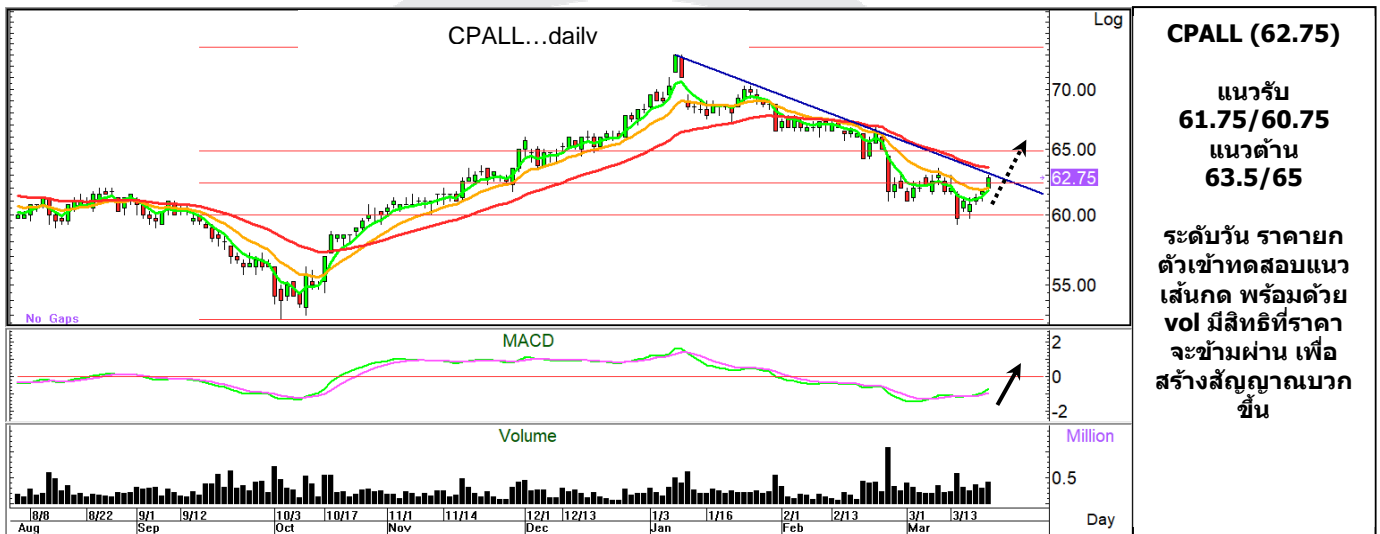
CPALL...daily

Log

70.00
65.00
62.75
60.00
55.00

No Gaps

MACD

2
0
-2

Volume

Million

0.5

8/8 8/22 9/1 9/12 10/3 10/17 11/1 11/14 12/1 12/13 1/3 1/16 2/1 2/13 3/1 3/13
Aug Sep Oct Nov Dec Jan Feb Mar

Day

CPALL (62.75)

แนวรับ
61.75/60.75
แนวต้าน
63.5/65

ระดับวัน ราคายกตัวเข้าทดสอบแนวเส้นกด พร้อมด้วย vol มีสิทธิที่ราคาจะข้ามผ่าน เพื่อสร้างสัญญาณบวกขึ้น